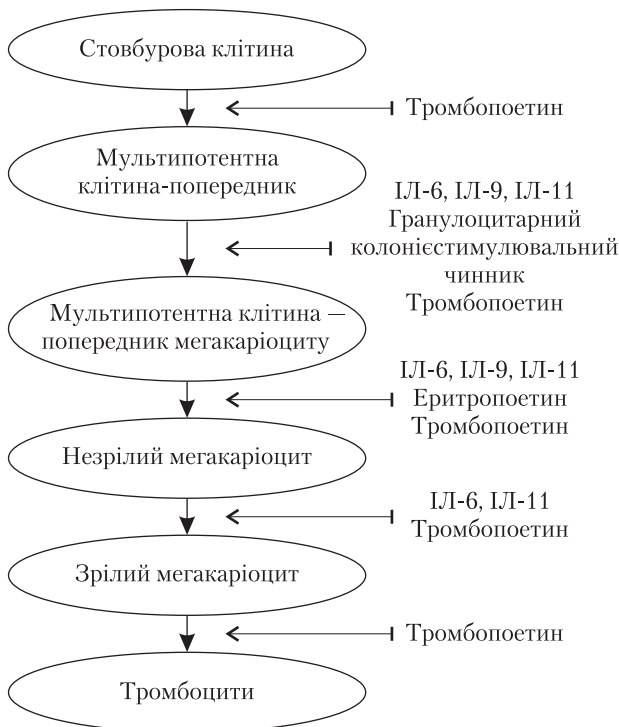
Стовбурова клітина

Тромбопоетин

Мультипотентна клітина-попередник

ІЛ-6, ІЛ-9, ІЛ-11
Гранулоцитарний колонієстимулювальний чинник
Тромбопоетин

Мультипотентна клітина – попередник мегакаріоциту

ІЛ-6, ІЛ-9, ІЛ-11
Еритропоетин
Тромбопоетин

Незрілий мегакаріоцит

ІЛ-6, ІЛ-11
Тромбопоетин

Зрілий мегакаріоцит

Тромбопоетин

Тромбоцити